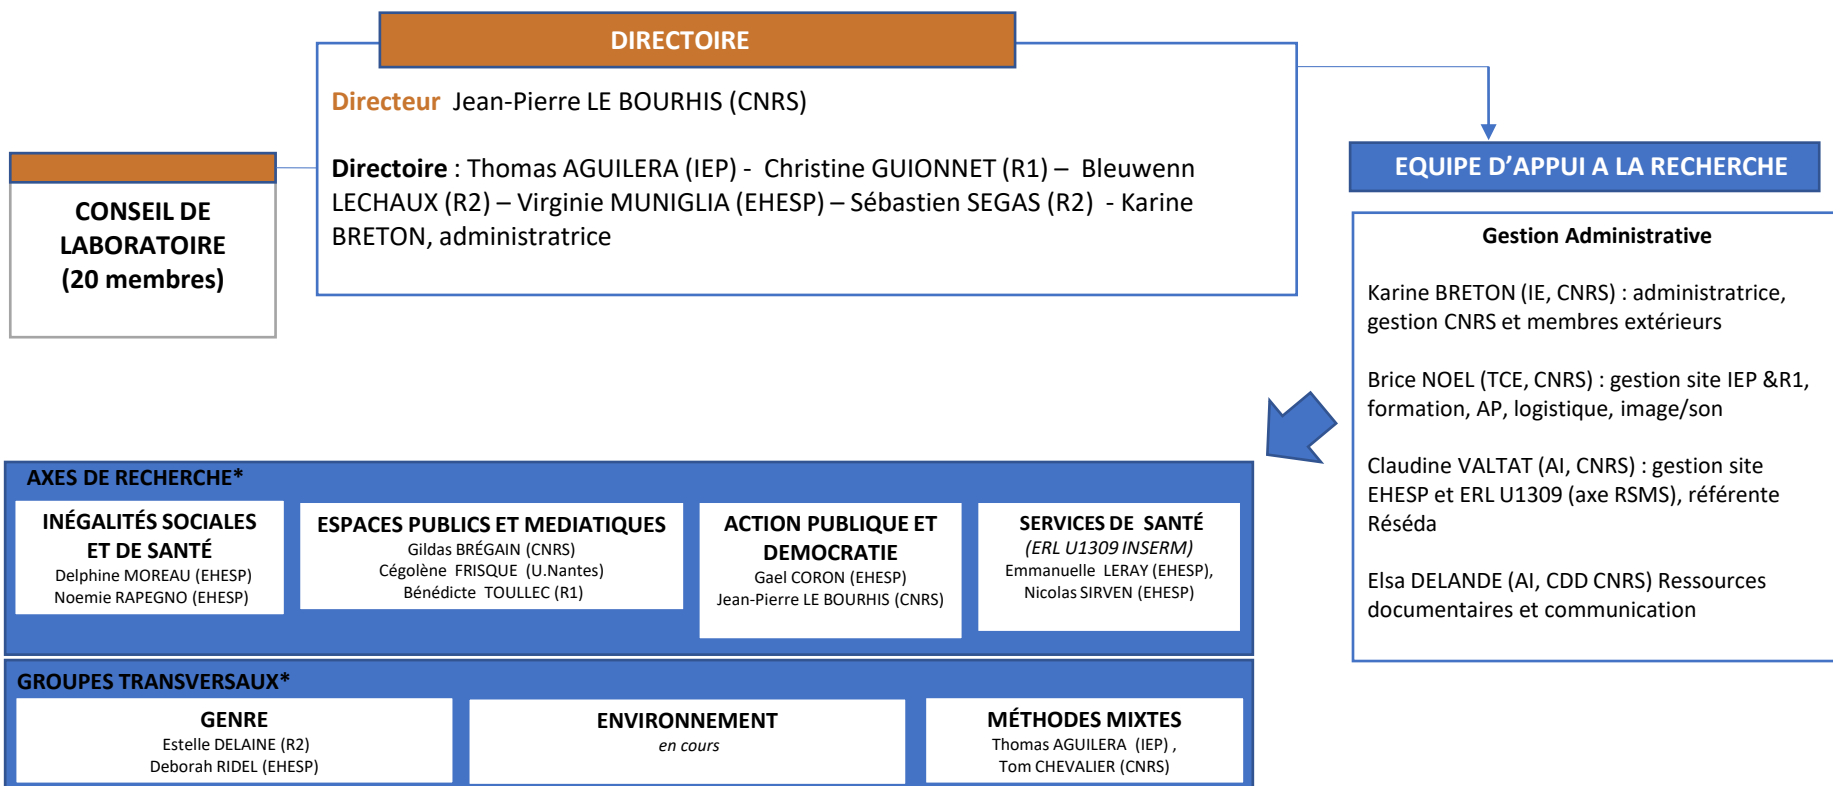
DIRECTOIRE

Directeur Jean-Pierre LE BOURHIS (CNRS)

Directoire : Thomas AGUILERA (IEP) - Christine GUIONNET (R1) – Bleuwenn LECHAUX (R2) – Virginie MUNIGLIA (EHESP) – Sébastien SEGAS (R2) - Karine BRETON, administratrice

CONSEIL DE LABORATOIRE (20 membres)

EQUIPE D'APPUI A LA RECHERCHE

Gestion Administrative

Karine BRETON (IE, CNRS) : administratrice, gestion CNRS et membres extérieurs

Brice NOEL (TCE, CNRS) : gestion site IEP &R1, formation, AP, logistique, image/son

Claudine VALTAT (AI, CNRS) : gestion site EHESP et ERL U1309 (axe RSMS), référente Réséda

Elsa DELANDE (AI, CDD CNRS) Ressources documentaires et communication

AXES DE RECHERCHE*

INÉGALITÉS SOCIALES ET DE SANTÉ
Delphine MOREAU (EHESP)
Noemie RAPEGNO (EHESP)

ESPACES PUBLICS ET MEDIATIQUES
Gildas BRÉGAIN (CNRS)
Cégolène FRISQUE (U.Nantes)
Bénédicte TOULLEC (R1)

ACTION PUBLIQUE ET DEMOCRATIE
Gael CORON (EHESP)
Jean-Pierre LE BOURHIS (CNRS)

SERVICES DE SANTÉ
(ERL U1309 INSERM)
Emmanuelle LERAY (EHESP),
Nicolas SIRVEN (EHESP)

GROUPES TRANSVERSAUX*

GENRE
Estelle DELAINE (R2)
Deborah RIDEL (EHESP)

ENVIRONNEMENT
en cours

MÉTHODES MIXTES
Thomas AGUILERA (IEP) ,
Tom CHEVALIER (CNRS)